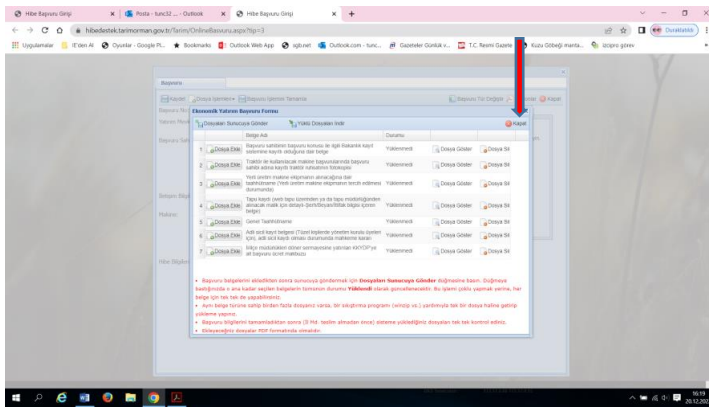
Hibe Başvuru Girişi | Posta - tunc52 ... - Outlook | Hibe Başvuru Girişi | +

hibedestek.tarimorman.gov.tr/Tarim/OnlineBasvuru.aspx?tip=3

Uygulamalar | IE'den Al | Oyunlar - Google Pl... | Bookmarks | Outlook Web App | sgb.net | Outlook.com - tunc... | Gazeteler Günlük v... | T.C. Resmi Gazete | Kuzu Göbeği manta... | üzüpro görevi

Duraklatıldı

Başvuru

Kaydet | Dosya İşlemleri | Başvuru İşlemini Tamamla | Başvuru Tür Değiştir | Yazdır | Kapat

Elektronik Yatırım Başvuru Formu

Dosyaları Sunucuya Gönder | Yüklü Dosyaları İndir | Kapat

| | | Belge Adı | Durumu | | |
|---|---|---|---|---|---|
| 1 | Dosya Ekle | Başvuru sahibinin başvuru konusu ile ilgili faaliyete kayıt sisteminde kayıtlı olduğuna dair belge | Yüklenmedi | Dosya Göster | Dosya Sil |
| 2 | Dosya Ekle | Traktör ile kullanılacak makine başvurularında başvuru sahibi adına kayıtlı traktör ruhsatının fotokopisi | Yüklenmedi | Dosya Göster | Dosya Sil |
| 3 | Dosya Ekle | Yerli üretim makine ekipmanın alınacağına dair taahhütname (Yerli üretim makine ekipmanın tercih edilmesi durumunda) | Yüklenmedi | Dosya Göster | Dosya Sil |
| 4 | Dosya Ekle | Tapu kaydı (web tapu üzerinden ya da tapu müdürlüğünden alınacak malik için detaylı-tarihi/beyan/ilitlak bilgisi içeren belge) | Yüklenmedi | Dosya Göster | Dosya Sil |
| 5 | Dosya Ekle | Genel Taahhütname | Yüklenmedi | Dosya Göster | Dosya Sil |
| 6 | Dosya Ekle | Adli sicil kayıt belgesi (Tüzel kişilerde yönetim kurulu üyeleri için), adli sicil kaydı olması durumunda mahkeme kararı | Yüklenmedi | Dosya Göster | Dosya Sil |
| 7 | Dosya Ekle | İlçe müdürlükleri döner sermayesine yatırılan KKYDP'ye ait başvuru ücreti makbuzu | Yüklenmedi | Dosya Göster | Dosya Sil |

• Başvuru belgelerini ekledikten sonra sunucuya göndermek için Dosyaları Sunucuya Gönder düğmesine basın. Düğmeye bastığınızda o ana kadar seçilen belgelerin tümünün durumu Yüklendi olarak güncellenecektir. Bu işlemi çoklu yapmak yerine, her belge için tek tek de yapabilirsiniz.
• Aynı belge türüne birden fazla dosyanız varsa, bir sıkıştırma programı (winzip vs.) yardımıyla tek bir dosya haline getirip yükleme yapınız.
• Başvuru bilgilerini tamamladıktan sonra (3 Md. teslim alınmadan önce) sisteme yüklediğiniz dosyaları tek tek kontrol ediniz.
• Ekleyeceğiniz dosyalar PDF formatında olmalıdır.

16:19
20.12.202